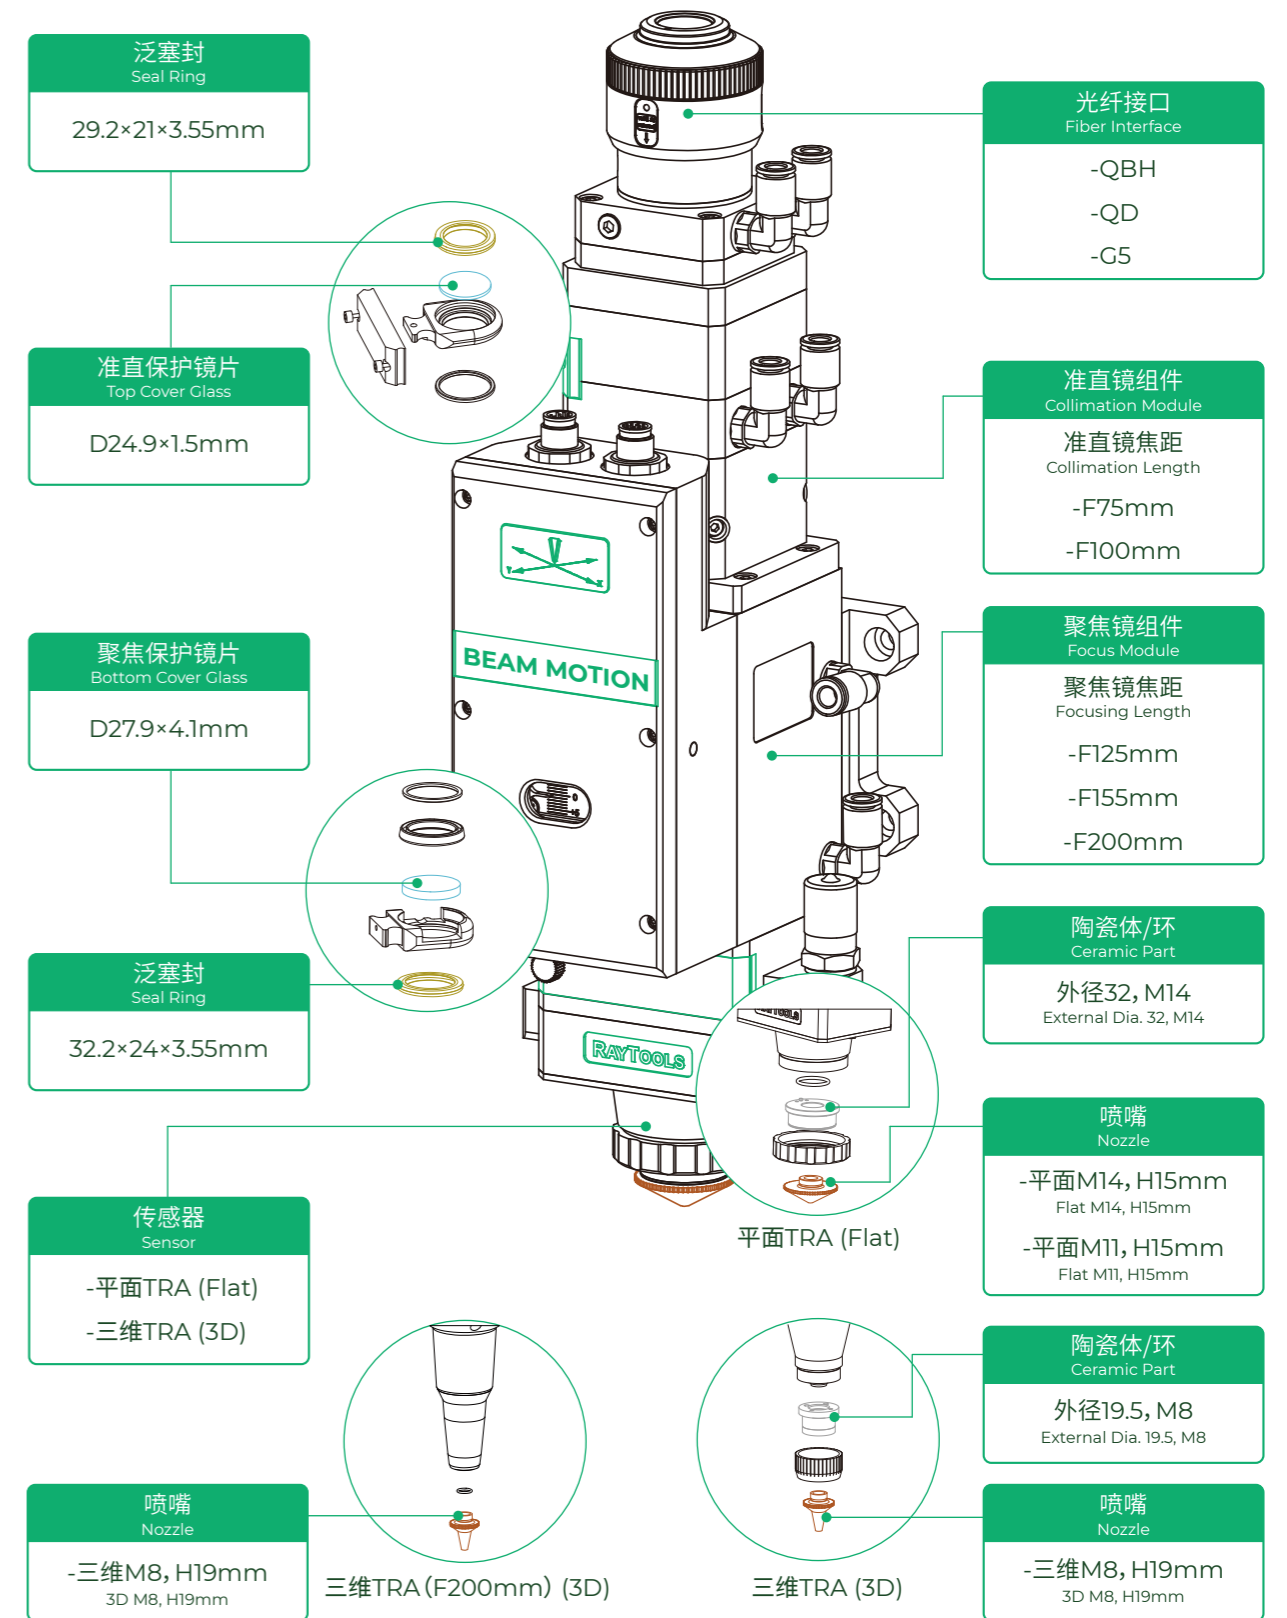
泛塞封
Seal Ring

29.2×21×3.55mm

准直保护镜片
Top Cover Glass

D24.9×1.5mm

聚焦保护镜片
Bottom Cover Glass

D27.9×4.1mm

泛塞封
Seal Ring

32.2×24×3.55mm

传感器
Sensor

-平面TRA (Flat)

-三维TRA (3D)

喷嘴
Nozzle

-三维M8, H19mm
3D M8, H19mm

光纤接口
Fiber Interface

-QBH

-QD

-G5

准直镜组件
Collimation Module

准直镜焦距
Collimation Length

-F75mm

-F100mm

聚焦镜组件
Focus Module

聚焦镜焦距
Focusing Length

-F125mm

-F155mm

-F200mm

陶瓷体/环
Ceramic Part

外径32, M14
External Dia. 32, M14

喷嘴
Nozzle

-平面M14, H15mm
Flat M14, H15mm

-平面M11, H15mm
Flat M11, H15mm

陶瓷体/环
Ceramic Part

外径19.5, M8
External Dia. 19.5, M8

喷嘴
Nozzle

-三维M8, H19mm
3D M8, H19mm

BEAM MOTION

RAYTOOLS

平面TRA (Flat)

三维TRA (F200mm) (3D)

三维TRA (3D)